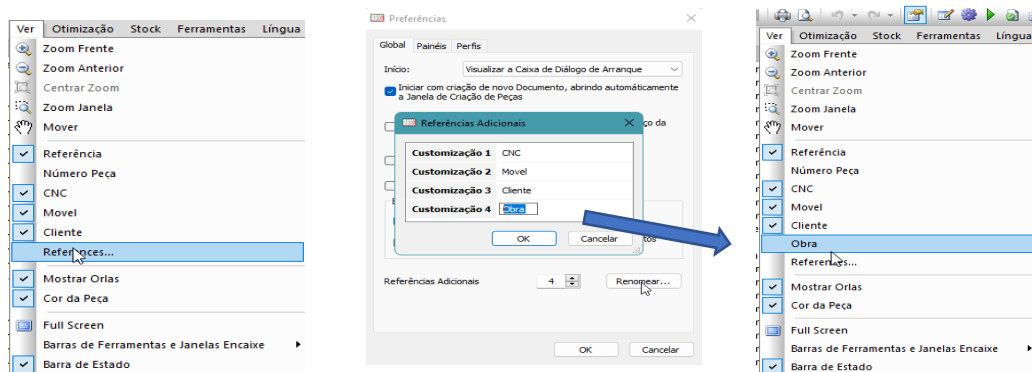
Ver Otimização Stock Ferramentas Língua
Zoom Frente
Zoom Anterior
Centrar Zoom
Zoom Janela
Mover
Referência
Número Peça
CNC
Movel
Cliente
Refer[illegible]nces...
Mostrar Orlas
Cor da Peça
Full Screen
Barras de Ferramentas e Janelas Encaixe
Barra de Estado

Preferências
Global Painéis Perfis
Início: Visualizar a Caixa de Diálogo de Arranque
Iniciar com criação de novo Documento, abrindo automáticamente a Janela de Criação de Peças
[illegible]ço da
Referências Adicionais

| Customização 1 | CNC |
|---|---|
| Customização 2 | Movel |
| Customização 3 | Cliente |
| Customização 4 | Obra |

OK Cancelar
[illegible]tos
Referências Adicionais 4 Renomear...
OK Cancelar

Ver Otimização Stock Ferramentas Língua
Zoom Frente
Zoom Anterior
Centrar Zoom
Zoom Janela
Mover
Referência
Número Peça
CNC
Movel
Cliente
Obra
Referen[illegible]s...
Mostrar Orlas
Cor da Peça
Full Screen
Barras de Ferramentas e Janelas Encaixe
Barra de Estado